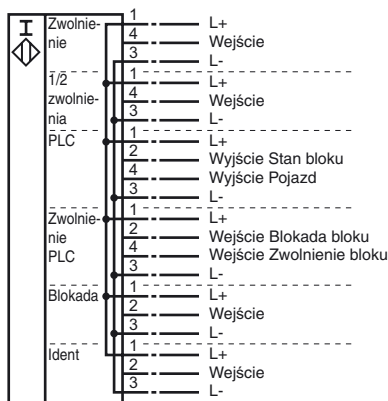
Zwolnienie
1 L+
4 Wejście
3 L-

1/2 zwolnienia
1 L+
4 Wejście
3 L-

PLC
1 L+
2 Wyjście Stan bloku
4 Wyjście Pojazd
3 L-

Zwolnienie PLC
1 L+
2 Wejście Blokada bloku
4 Wejście Zwolnienie bloku
3 L-

Blokada
1 L+
2 Wejście
3 L-

Ident
1 L+
2 Wejście
3 L-